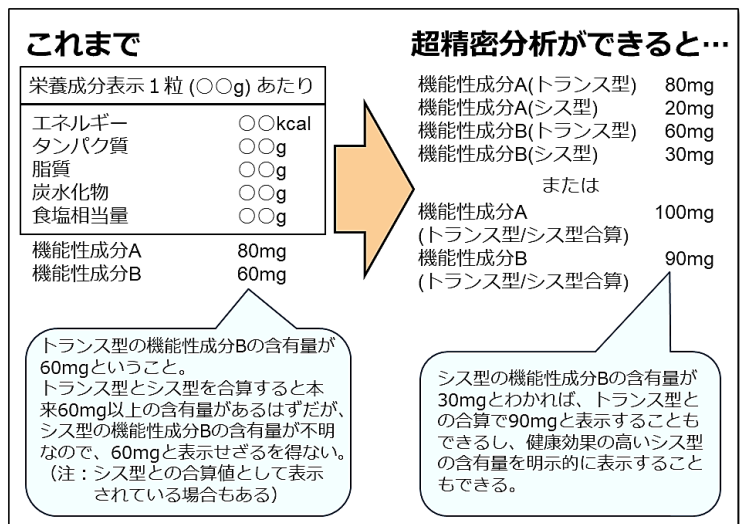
これまで

栄養成分表示１粒 (○○g) あたり

| | |
|---|---|
| エネルギー | ○○kcal |
| タンパク質 | ○○g |
| 脂質 | ○○g |
| 炭水化物 | ○○g |
| 食塩相当量 | ○○g |

機能性成分A　80mg
機能性成分B　60mg

トランス型の機能性成分Bの含有量が60mgということ。
トランス型とシス型を合算すると本来60mg以上の含有量があるはずだが、シス型の機能性成分Bの含有量が不明なので、60mgと表示せざるを得ない。
（注：シス型との合算値として表示されている場合もある）

超精密分析ができると…

機能性成分A(トランス型)　80mg
機能性成分A(シス型)　20mg
機能性成分B(トランス型)　60mg
機能性成分B(シス型)　30mg

または

機能性成分A　100mg
(トランス型/シス型合算)
機能性成分B　90mg
(トランス型/シス型合算)

シス型の機能性成分Bの含有量が30mgとわかれば、トランス型との合算で90mgと表示することもできるし、健康効果の高いシス型の含有量を明示的に表示することもできる。